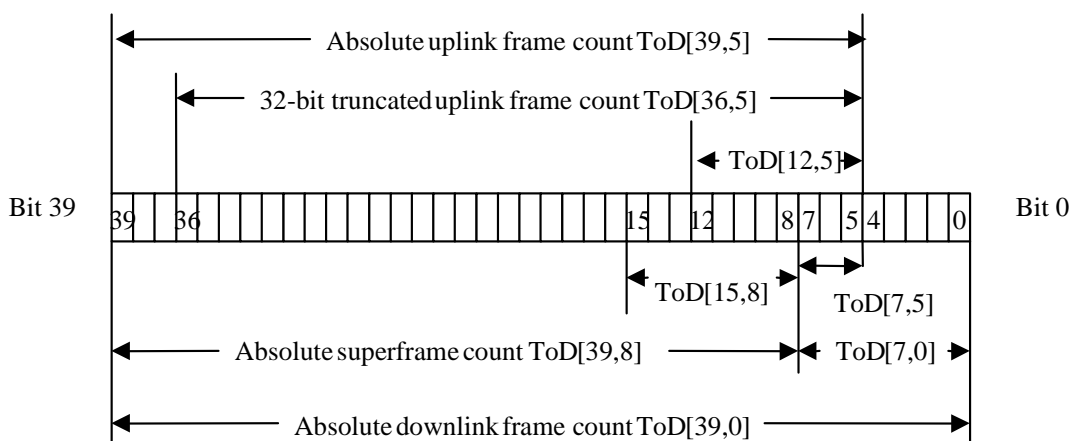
Absolute uplink frame count ToD[39,5]

32-bit truncated uplink frame count ToD[36,5]

ToD[12,5]

Bit 39

39 36 15 12 8 7 5 4 0

Bit 0

ToD[15,8]

ToD[7,5]

Absolute superframe count ToD[39,8]

ToD[7,0]

Absolute downlink frame count ToD[39,0]